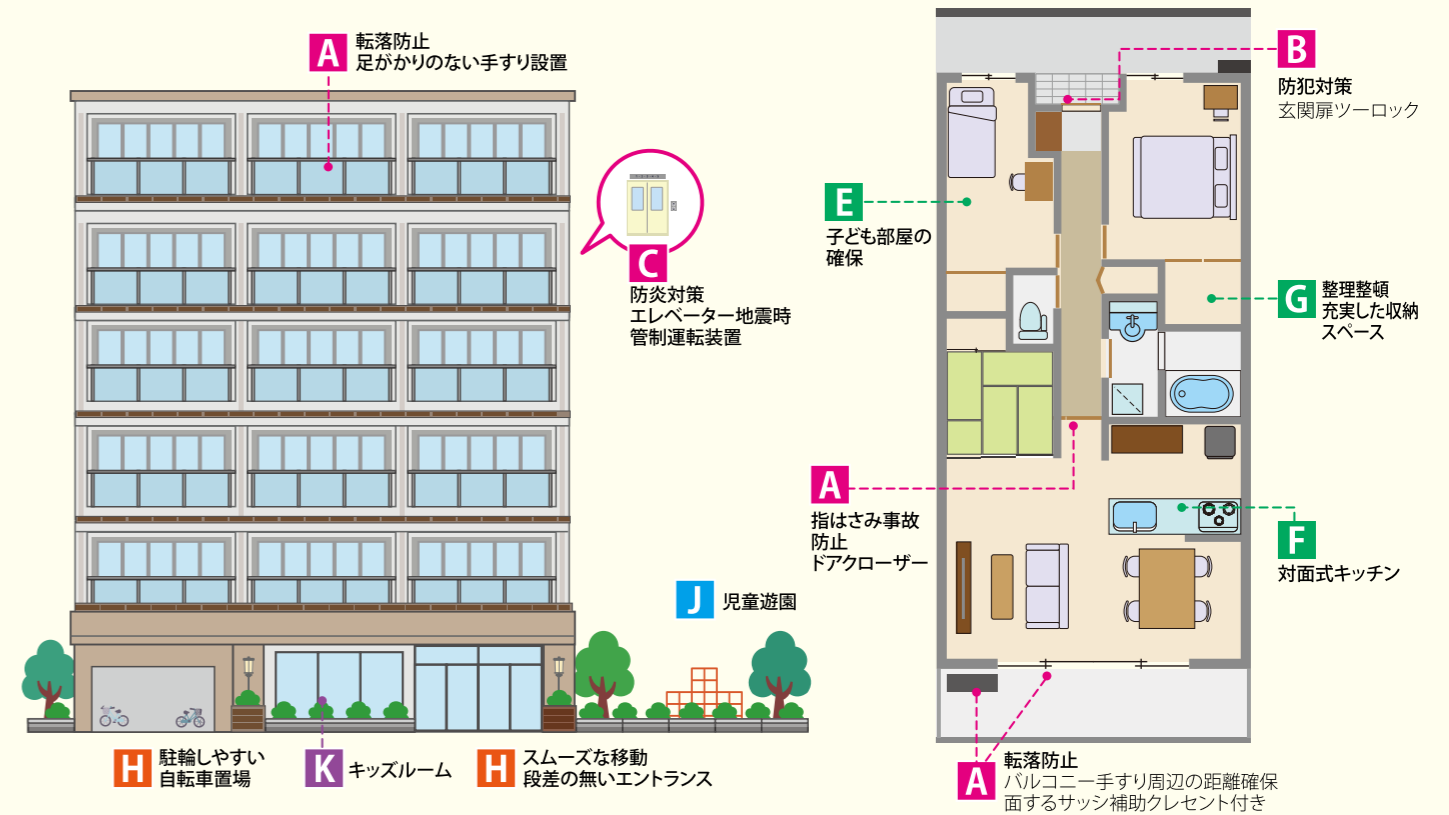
A 転落防止
足がかりのない手すり設置

C 防炎対策
エレベーター地震時
管制運転装置

J 児童遊園

H 駐輪しやすい
自転車置場

K キッズルーム

H スムーズな移動
段差の無いエントランス

B 防犯対策
玄関扉ツーロック

E 子ども部屋の
確保

G 整理整頓
充実した収納
スペース

A 指はさみ事故
防止
ドアクローザー

F 対面式キッチン

A 転落防止
バルコニー手すり周辺の距離確保
面するサッシ補助クレセント付き